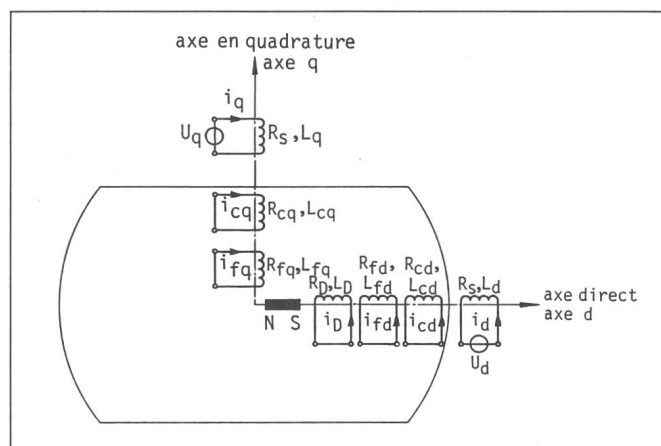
axe en quadrature
axe q

$i_q$

$U_q$

$R_S, L_q$

$i_{cq}$ $R_{cq}, L_{cq}$

$i_{fq}$ $R_{fq}, L_{fq}$

$R_D, L_D$

$R_{fd}$, $L_{fd}$

$R_{cd}$, $L_{cd}$

$R_S, L_d$

axe direct
axe d

N S

$i_D$

$i_{fd}$

$i_{cd}$

$i_d$

$U_d$